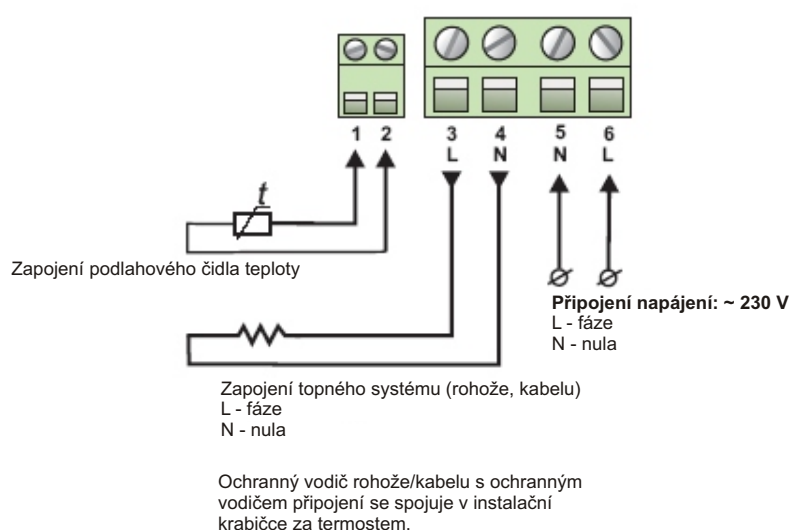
1 2 3 L 4 N 5 N 6 L

$t$

Zapojení podlahového čidla teploty

Připojení napájení: ~ 230 V
L - fáze
N - nula

Zapojení topného systému (rohože, kabelu)
L - fáze
N - nula

Ochranný vodič rohože/kabelu s ochranným vodičem připojení se spojuje v instalační krabičce za termostem.